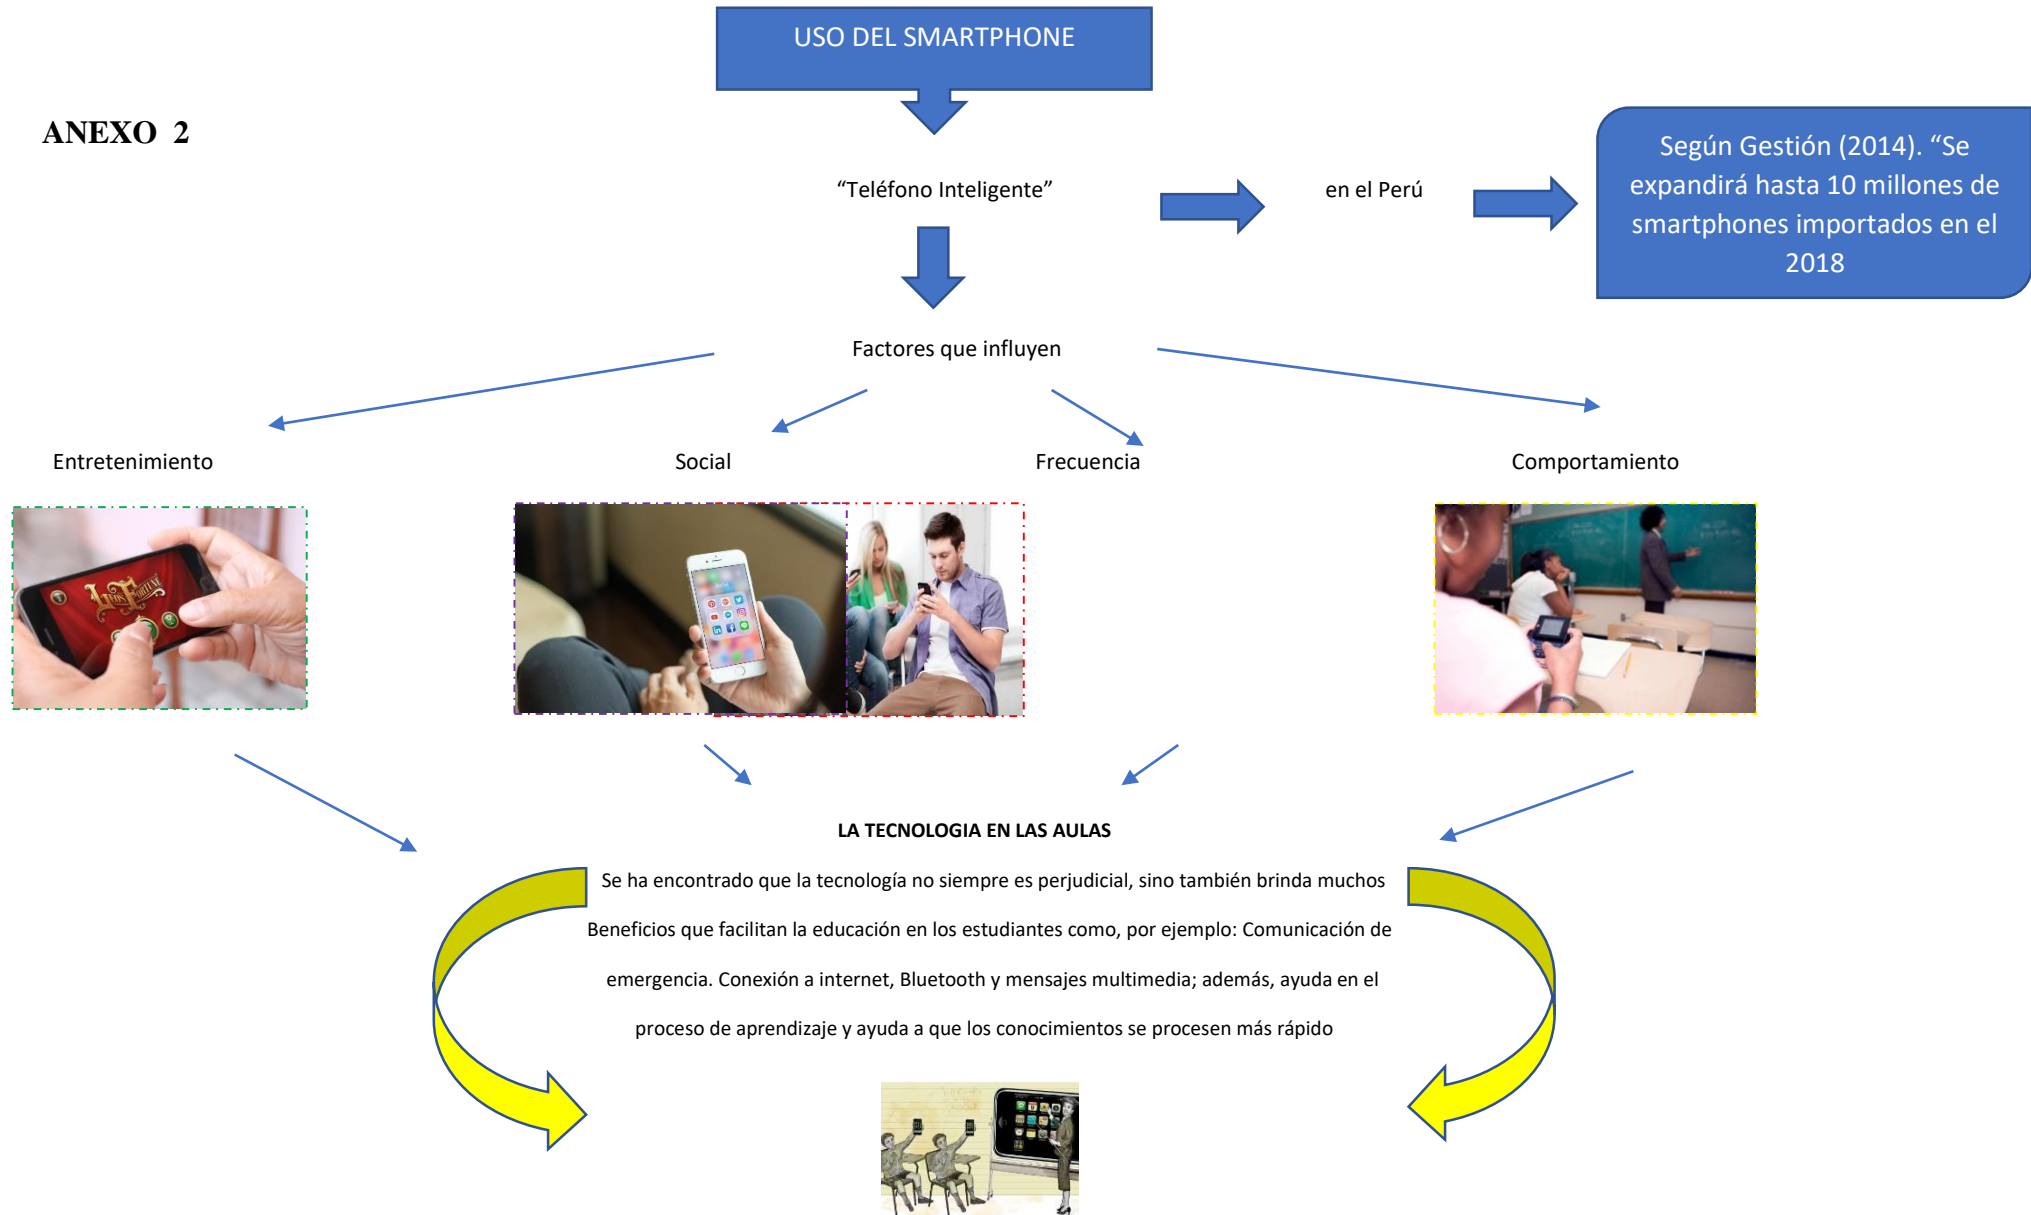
USO DEL SMARTPHONE

ANEXO 2

“Teléfono Inteligente”

en el Perú

Según Gestión (2014). “Se expandirá hasta 10 millones de smartphones importados en el 2018

Factores que influyen

Entretenimiento

Social

Frecuencia

Comportamiento

LA TECNOLOGIA EN LAS AULAS

Se ha encontrado que la tecnología no siempre es perjudicial, sino también brinda muchos Beneficios que facilitan la educación en los estudiantes como, por ejemplo: Comunicación de emergencia. Conexión a internet, Bluetooth y mensajes multimedia; además, ayuda en el proceso de aprendizaje y ayuda a que los conocimientos se procesen más rápido